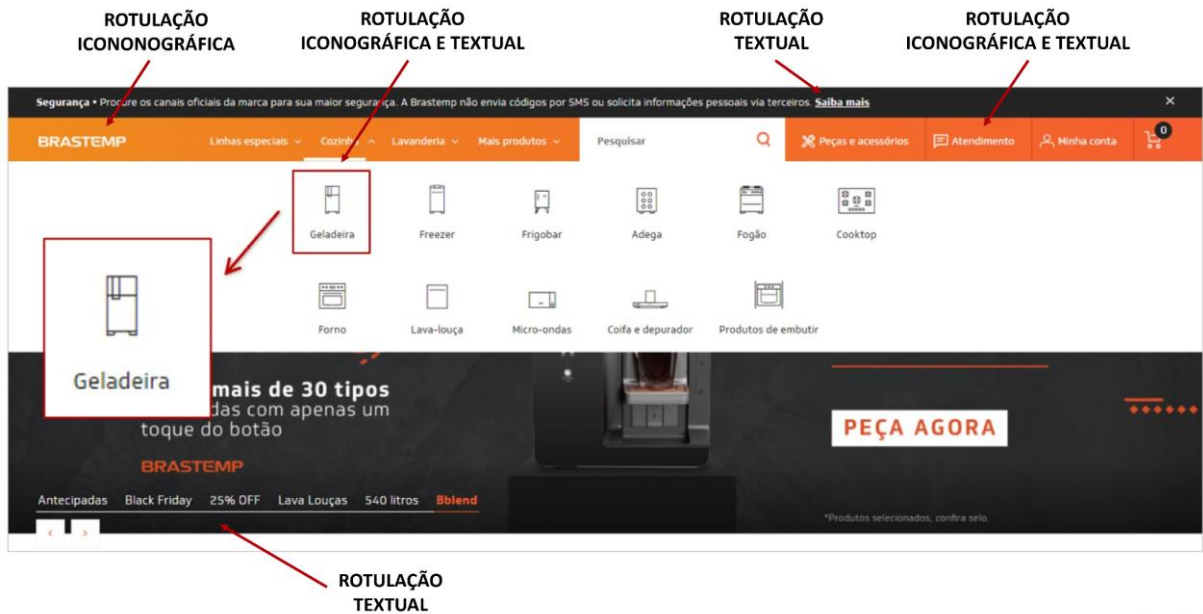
ROTULAÇÃO ICONONOGRÁFICA

ROTULAÇÃO ICONOGRÁFICA E TEXTUAL

ROTULAÇÃO TEXTUAL

ROTULAÇÃO ICONOGRÁFICA E TEXTUAL

Segurança • Procure os canais oficiais da marca para sua maior segurança. A Brastemp não envia códigos por SMS ou solicita informações pessoais via terceiros. Saiba mais

×

BRASTEMP

Linhas especiais

Cozinha

Lavanderia

Mais produtos

Pesquisar

Peças e acessórios

Atendimento

Minha conta

0

Geladeira

Freezer

Frigobar

Adega

Fogão

Cooktop

Forno

Lava-louça

Micro-ondas

Coifa e depurador

Produtos de embutir

Geladeira

mais de 30 tipos das com apenas um toque do botão

BRASTEMP

PEÇA AGORA

Antecipadas

Black Friday

25% OFF

Lava Louças

540 litros

Bblend

*Produtos selecionados, confira selo.

‹

›

ROTULAÇÃO TEXTUAL